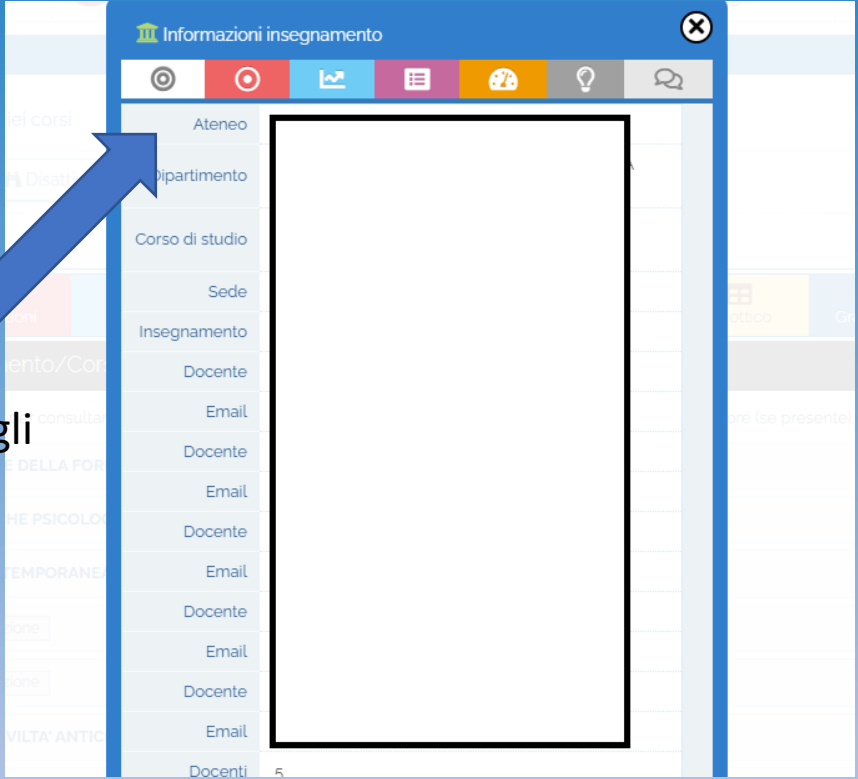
Informazioni insegnamento

| | |
|---|---|
| Ateneo | |
| Dipartimento | |
| Corso di studio | |
| Sede | |
| Insegnamento | |
| Docente | |
| Email | |
| Docente | |
| Email | |
| Docente | |
| Email | |
| Docente | |
| Email | |
| Docente | |
| Email | |
| Docenti | 5 |

ei corsi
Disatt
oni
ottico
Gr
ento/Cor
gli
consulta
ore (se presente)
E DELLA FOR
HE PSICOLO
TEMPORANE
ione
ione
VILTA' ANTIC